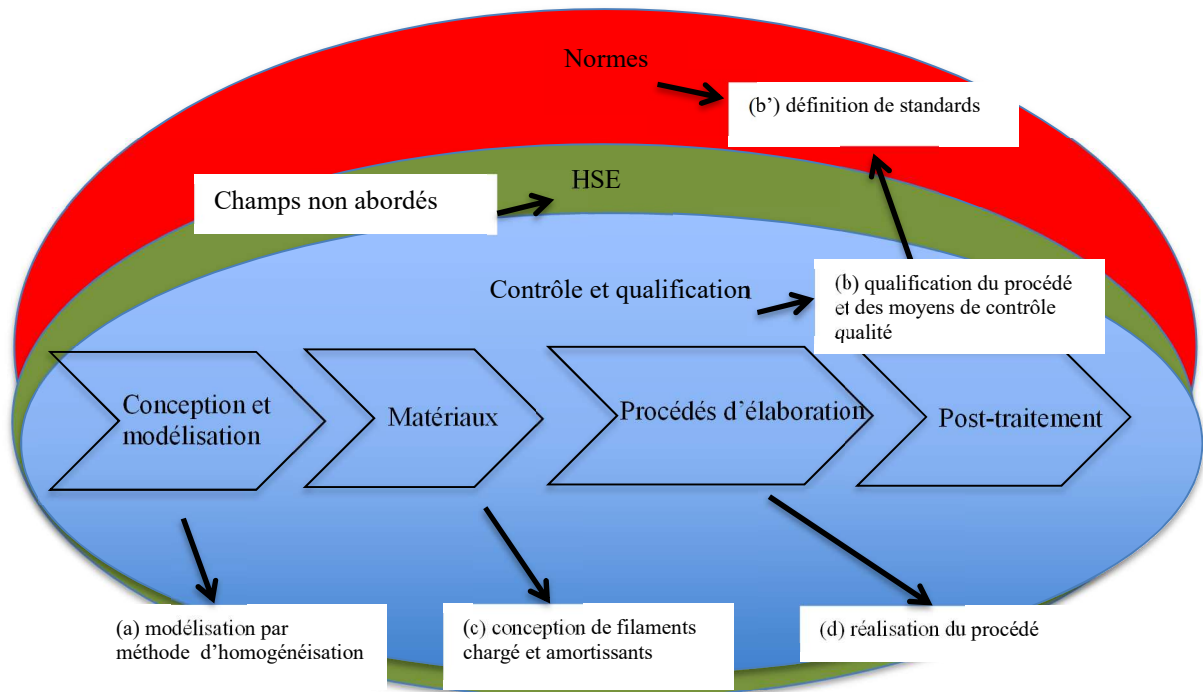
Normes

(b') définition de standards

HSE

Champs non abordés

Contrôle et qualification

(b) qualification du procédé et des moyens de contrôle qualité

Conception et modélisation

Matériaux

Procédés d'élaboration

Post-traitement

(a) modélisation par méthode d'homogénéisation

(c) conception de filaments chargé et amortissants

(d) réalisation du procédé